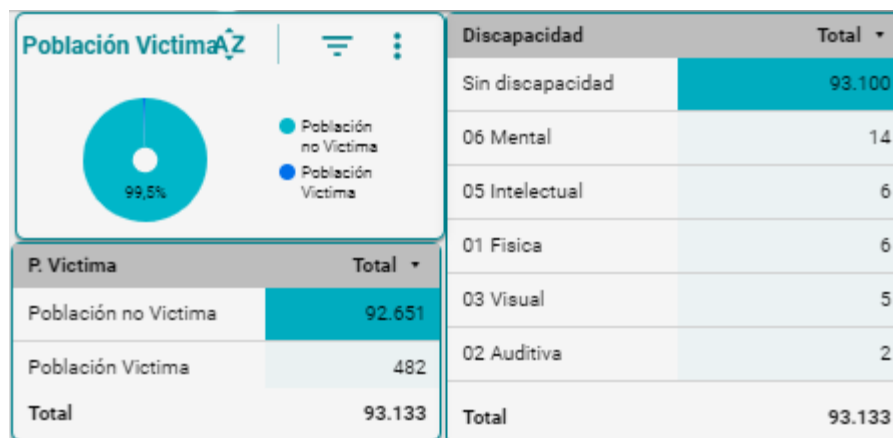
Población Victima

99,5%

Población no Victima
Población Victima

| P. Victima | Total |
|---|---|
| Población no Victima | 92.651 |
| Población Victima | 482 |
| Total | 93.133 |

| Discapacidad | Total |
|---|---|
| Sin discapacidad | 93.100 |
| 06 Mental | 14 |
| 05 Intelectual | 6 |
| 01 Fisica | 6 |
| 03 Visual | 5 |
| 02 Auditiva | 2 |
| Total | 93.133 |